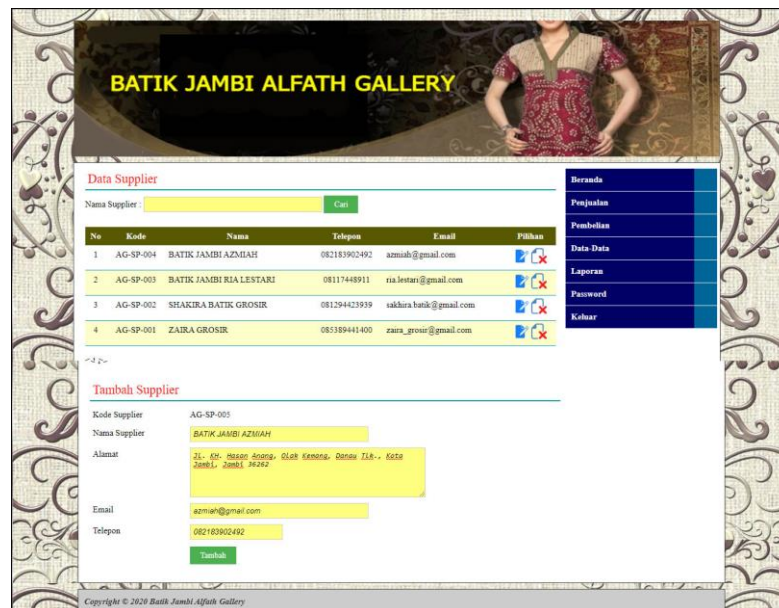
BATIK JAMBI ALFATH GALLERY

Data Supplier

Nama Supplier : Cari

| No | Kode | Nama | Telepon | Email | Pilihan |
|---|---|---|---|---|---|
| 1 | AG-SP-004 | BATIK JAMBI AZMIAH | 082183902492 | azmiah@gmail.com | |
| 2 | AG-SP-003 | BATIK JAMBI RIA LESTARI | 08117448911 | ria.lestari@gmail.com | |
| 3 | AG-SP-002 | SHAKIRA BATIK GROSIR | 081294423939 | sakhira.batik@gmail.com | |
| 4 | AG-SP-001 | ZAIRA GROSIR | 085389441400 | zaira_grosir@gmail.com | |

Beranda
Penjualan
Pembelian
Data-Data
Laporan
Password
Keluar

Tambah Supplier

Kode Supplier AG-SP-005
Nama Supplier BATIK JAMBI AZMIAH
Alamat Jl. KH. Hasan Anang, Olak Kemang, Danau Tlk., Kota Jambi, Jambi 36262
Email azmiah@gmail.com
Telepon 082183902492
Tambah

Copyright © 2020 Batik Jambi Alfath Gallery